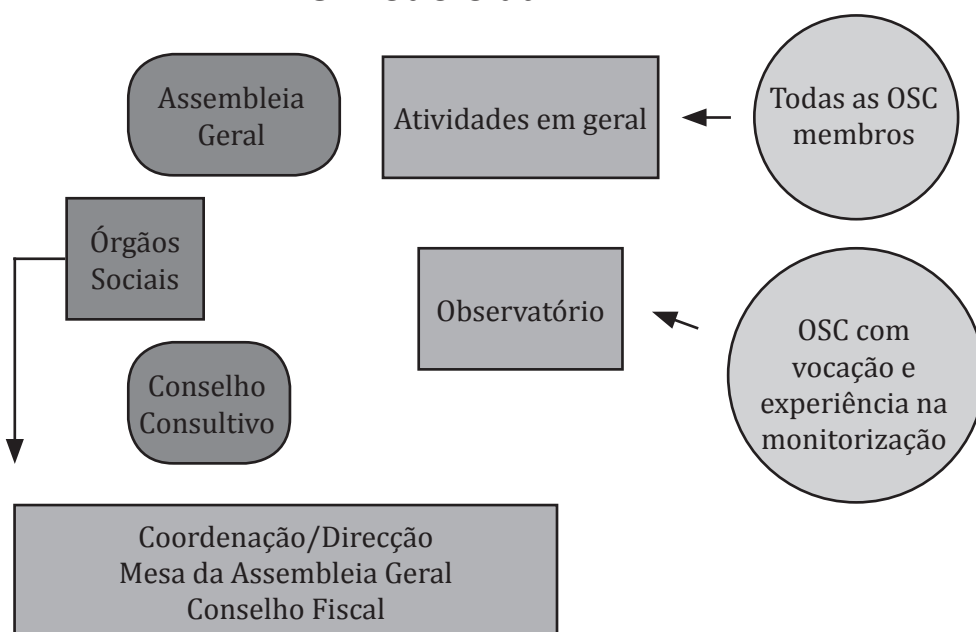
Assembleia Geral

Atividades em geral

Todas as OSC membros

Órgãos Sociais

Observatório

OSC com vocação e experiência na monitorização

Conselho Consultivo

Coordenação/Direcção
Mesa da Assembleia Geral
Conselho Fiscal